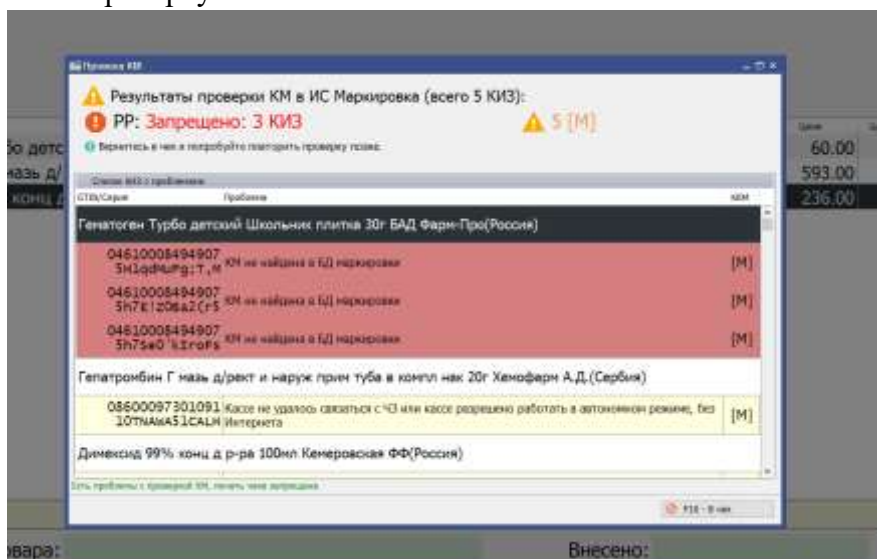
Проверка КМ

Результаты проверки КМ в ИС Маркировка (всего 5 КИЗ):

РР: Запрещено: 3 КИЗ

5 [М]

Вернитесь в чек и попробуйте повторить проверку позже.

Список КИЗ с проблемами

| СТИ/Серия | Проблема | КИМ |
|---|---|---|
| Гематоген Турбо детский Школьник плитка 30г БАД Фарм-Про(Россия) | | |
| 04610008494907 5HlqdMuFg:T,M | КМ не найдена в БД маркировки | [М] |
| 04610008494907 5h7E!2Oma2(r5 | КМ не найдена в БД маркировки | [М] |
| 04610008494907 5h7Se0 %IroFs | КМ не найдена в БД маркировки | [М] |
| Гепатромбин Г мазь д/ректи наруж прим туба в компл нак 20г Хемофарм А.Д.(Сербия) | | |
| 08600097301091 10TNAMA5lCALM | Кассе не удалось связаться с ЧЗ или кассе разрешено работать в автономном режиме, без Интернета | [М] |
| Димексид 99% конц д р-ра 100мл Кемеровская ФФ(Россия) | | |

Есть проблемы с проверкой КМ, печать чека запрещена

F10 - В чек

Цена

бо детс 60.00
мазь д/ 593.00
конц д 236.00

вара:

Внесено: